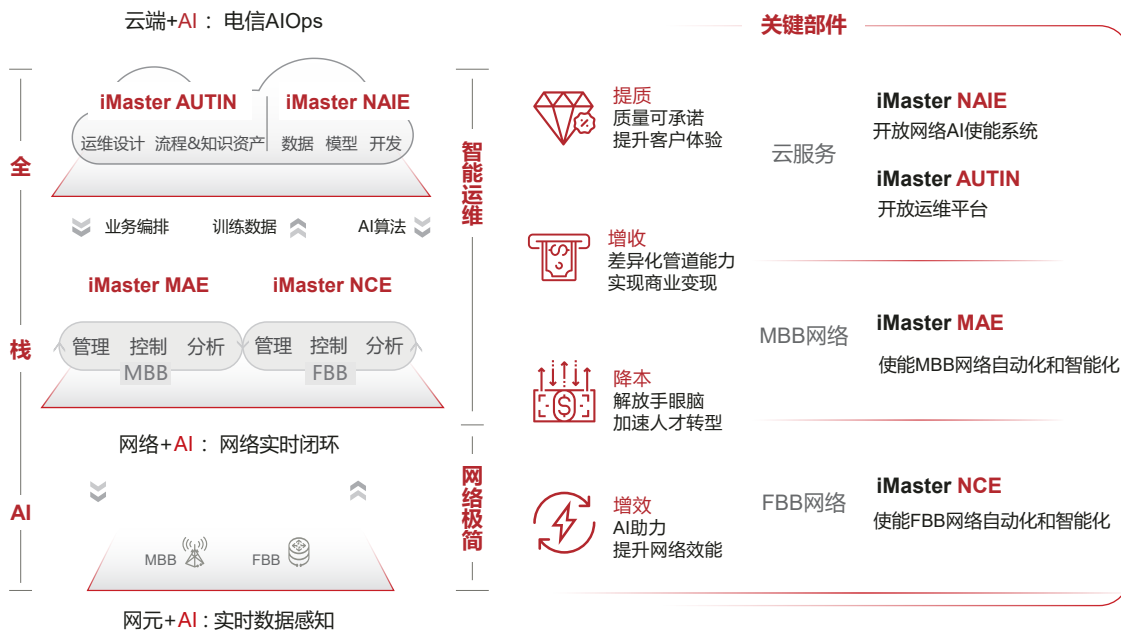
云端+AI： 电信AIOps

全

栈

AI

iMaster AUTIN

iMaster NAIE

运维设计 流程&知识资产 数据 模型 开发

业务编排 训练数据 AI算法

iMaster MAE

iMaster NCE

管理 控制 分析 MBB

管理 控制 分析 FBB

网络+AI： 网络实时闭环

MBB FBB

网元+AI：实时数据感知

智能运维

网络极简

关键部件

提质
质量可承诺
提升客户体验

增收
差异化管道能力
实现商业变现

降本
解放手眼脑
加速人才转型

增效
AI助力
提升网络效能

云服务

iMaster NAIE
开放网络AI使能系统

iMaster AUTIN
开放运维平台

MBB网络

iMaster MAE
使能MBB网络自动化和智能化

FBB网络

iMaster NCE
使能FBB网络自动化和智能化